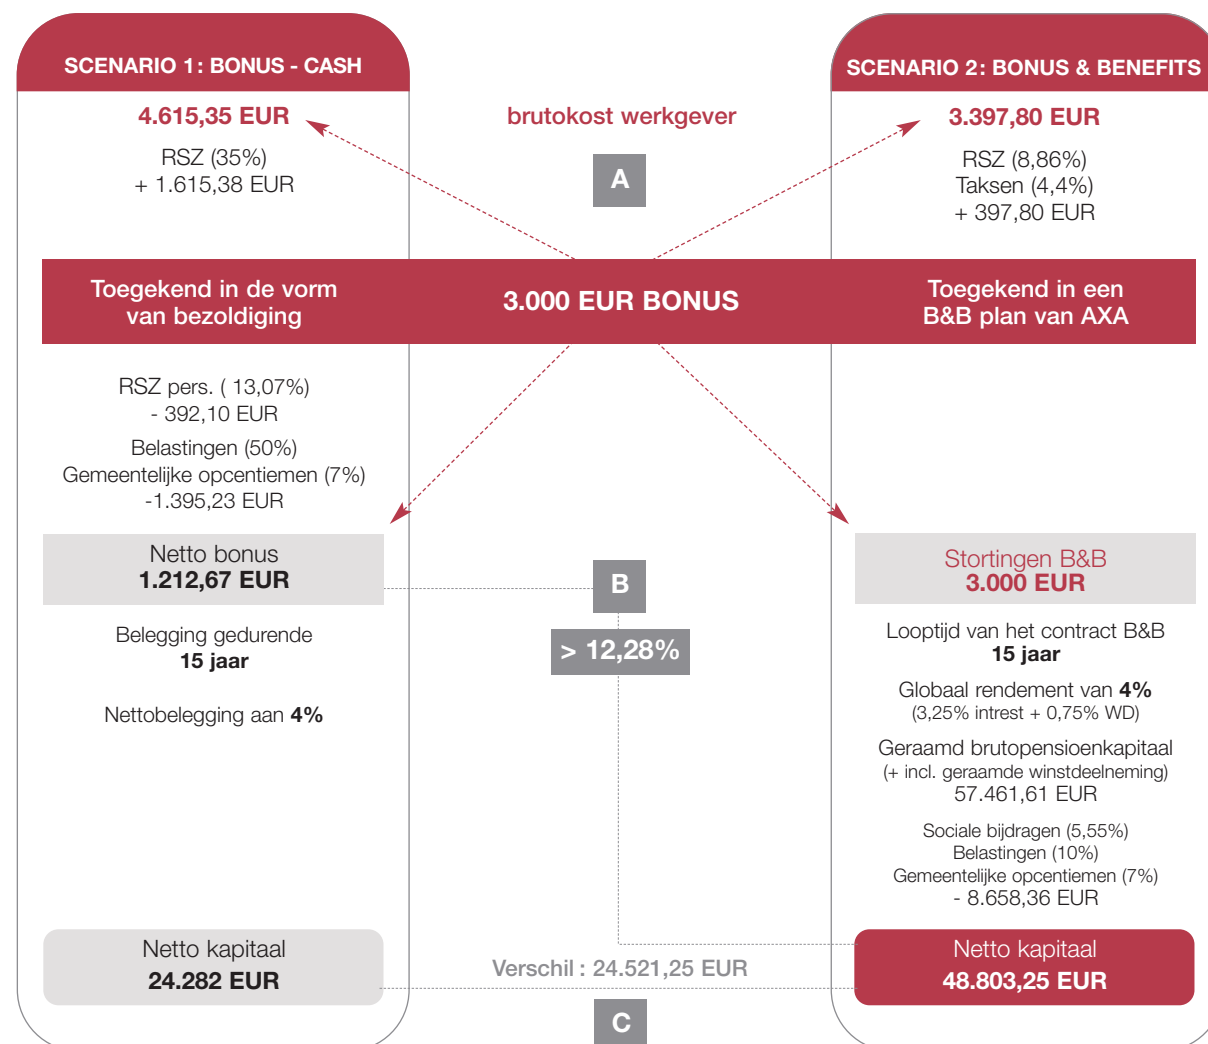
SCENARIO 1: BONUS - CASH

4.615,35 EUR

RSZ (35%)
+ 1.615,38 EUR

brutokost werkgever

A

SCENARIO 2: BONUS & BENEFITS

3.397,80 EUR

RSZ (8,86%)
Taksen (4,4%)
+ 397,80 EUR

Toegekend in de vorm van bezoldiging

3.000 EUR BONUS

Toegekend in een B&B plan van AXA

RSZ pers. ( 13,07%)
- 392,10 EUR

Belastingen (50%)
Gemeentelijke opcentiemen (7%)
-1.395,23 EUR

Netto bonus
**1.212,67 EUR**

B

> 12,28%

Stortingen B&B
3.000 EUR

Belegging gedurende
**15 jaar**

Nettobelegging aan **4%**

Looptijd van het contract B&B
**15 jaar**

Globaal rendement van **4%**
(3,25% intrest + 0,75% WD)

Geraamd brutopensioenkapitaal
(+ incl. geraamde winstdeelneming)
57.461,61 EUR

Sociale bijdragen (5,55%)
Belastingen (10%)
Gemeentelijke opcentiemen (7%)
- 8.658,36 EUR

Netto kapitaal
**24.282 EUR**

Verschil : 24.521,25 EUR

Netto kapitaal
**48.803,25 EUR**

C